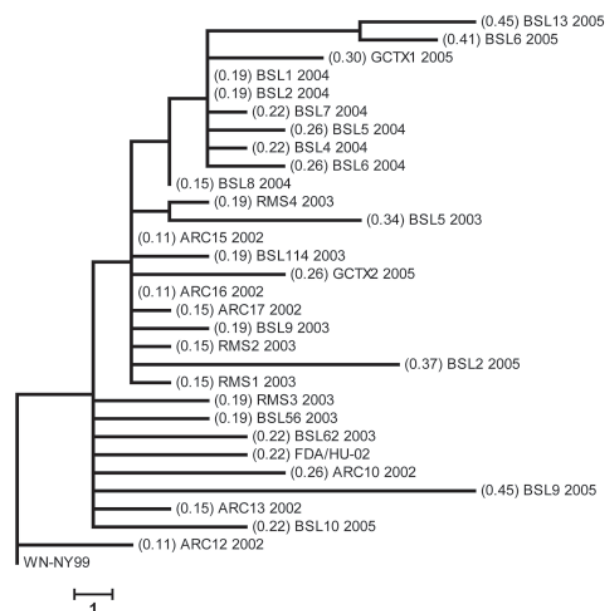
(0.45) BSL13 2005
(0.41) BSL6 2005
(0.30) GCTX1 2005
(0.19) BSL1 2004
(0.19) BSL2 2004
(0.22) BSL7 2004
(0.26) BSL5 2004
(0.22) BSL4 2004
(0.26) BSL6 2004
(0.15) BSL8 2004
(0.19) RMS4 2003
(0.34) BSL5 2003
(0.11) ARC15 2002
(0.19) BSL114 2003
(0.26) GCTX2 2005
(0.11) ARC16 2002
(0.15) ARC17 2002
(0.19) BSL9 2003
(0.15) RMS2 2003
(0.37) BSL2 2005
(0.15) RMS1 2003
(0.19) RMS3 2003
(0.19) BSL56 2003
(0.22) BSL62 2003
(0.22) FDA/HU-02
(0.26) ARC10 2002
(0.45) BSL9 2005
(0.15) ARC13 2002
(0.22) BSL10 2005
(0.11) ARC12 2002
WN-NY99
1